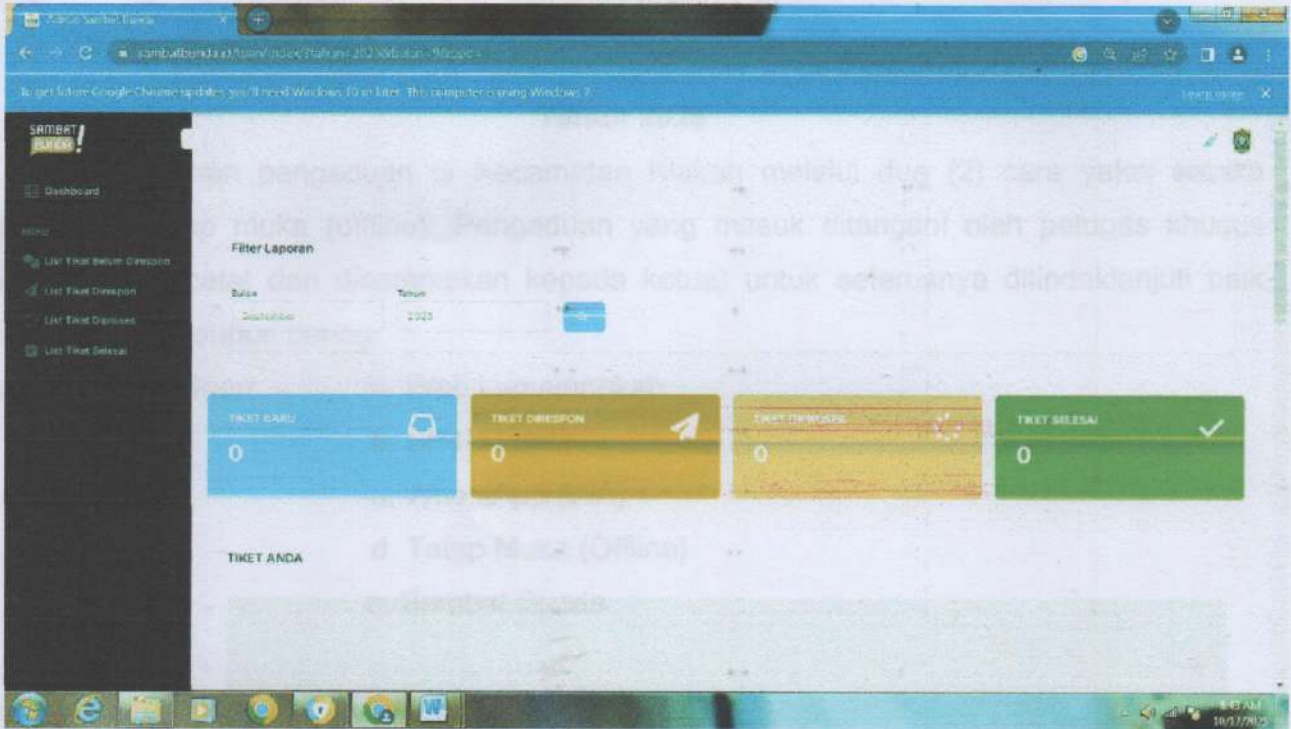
Admin Sambat Bunda

sambatbunda.id/user/index?tahun=2023&bulan=9&opd=

To get future Google Chrome updates, you'll need Windows 10 or later. This computer is using Windows 7.

Learn more

SAMBAT BUNDA!

Dashboard

MENU

List Tiket Belum Direspon

List Tiket Direspon

List Tiket Diproses

List Tiket Selesai

Filter Laporan

Bulan

September

Tahun

2023

TIKET BARU

0

TIKET DIRESPON

0

TIKET DIPROSES

0

TIKET SELESAI

0

TIKET ANDA

Tahun 2023

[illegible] pengaduan di Kecamatan Kalkan melalui dua (2) cara yakni secara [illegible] muka (offline). Pengaduan yang masuk ditangani oleh petugas khusus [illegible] dan diteruskan kepada ketua) untuk selanjutnya ditindaklanjuti baik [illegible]

d. Tatap Muka (Offline)

e. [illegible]

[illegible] AM
10/17/2023